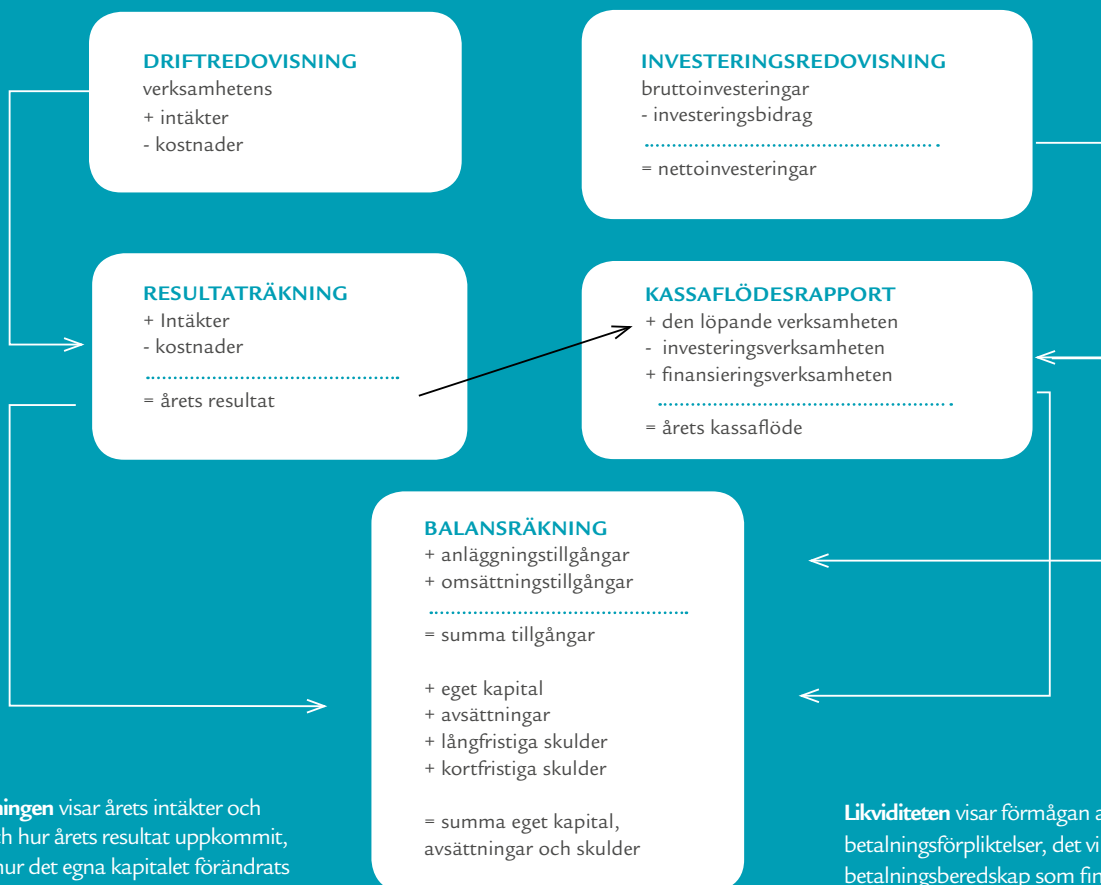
DRIFTREDOVISNING
verksamhetens
+ intäkter
- kostnader

INVESTERINGSREDOVISNING
bruttoinvesteringar
- investeringsbidrag
= nettoinvesteringar

RESULTATRÄKNING
+ Intäkter
- kostnader
= årets resultat

KASSAFLÖDESRAPPORT
+ den löpande verksamheten
- investeringsverksamheten
+ finansieringsverksamheten
= årets kassaflöde

BALANSRÄKNING
+ anläggningstillgångar
+ omsättningstillgångar
= summa tillgångar

+ eget kapital
+ avsättningar
+ långfristiga skulder
+ kortfristiga skulder

= summa eget kapital, avsättningar och skulder

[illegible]ningen visar årets intäkter och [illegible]h hur årets resultat uppkommit, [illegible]hur det egna kapitalet förändrats

Likviditeten visar förmågan a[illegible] betalningsförpliktelser, det vi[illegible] betalningsberedskap som fin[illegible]